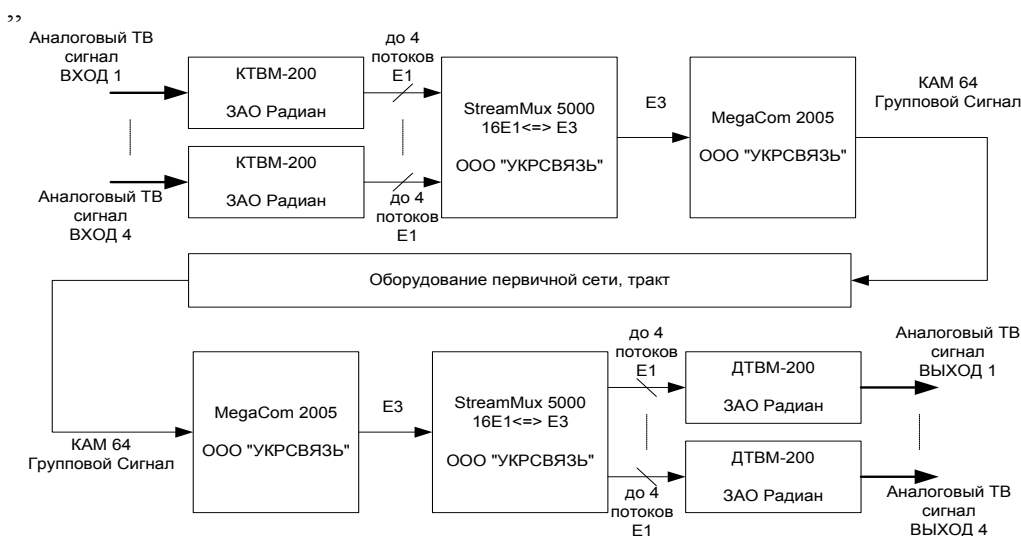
,,

Аналоговый ТВ сигнал ВХОД 1

КТВМ-200

ЗАО Радиан

до 4 потоков Е1

StreamMux 5000
16E1<=> E3

ООО "УКРСВЯЗЬ"

E3

MegaCom 2005

ООО "УКРСВЯЗЬ"

КАМ 64
Групповой Сигнал

Аналоговый ТВ сигнал ВХОД 4

КТВМ-200

ЗАО Радиан

до 4 потоков Е1

Оборудование первичной сети, тракт

КАМ 64
Групповой Сигнал

MegaCom 2005

ООО "УКРСВЯЗЬ"

E3

StreamMux 5000
16E1<=> E3

ООО "УКРСВЯЗЬ"

до 4 потоков Е1

ДТВМ-200

ЗАО Радиан

Аналоговый ТВ сигнал ВЫХОД 1

до 4 потоков Е1

ДТВМ-200

ЗАО Радиан

Аналоговый ТВ сигнал ВЫХОД 4